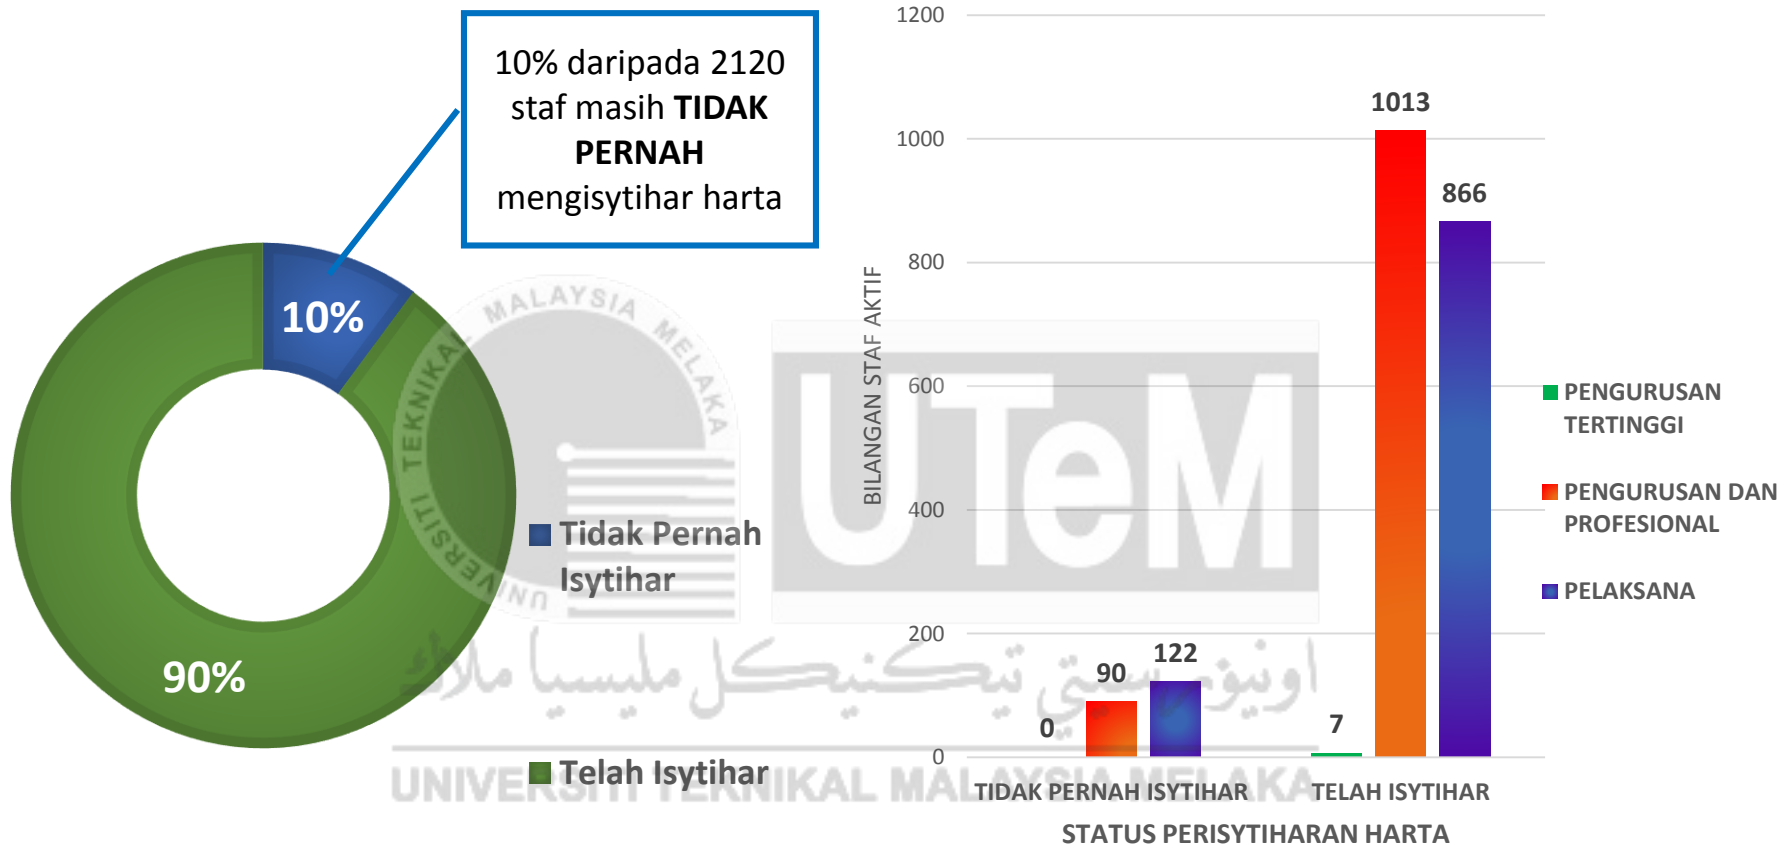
10% daripada 2120 staf masih **TIDAK PERNAH** mengisytihar harta

10%

90%

Tidak Pernah Isytihar

Telah Isytihar

1200
1000
800
600
400
200
0

BILANGAN STAF AKTIF

0
90
122
7
1013
866

TIDAK PERNAH ISYTIHAR
TELAH ISYTIHAR

STATUS PERISYTIHARAN HARTA

PENGURUSAN TERTINGGI
PENGURUSAN DAN PROFESIONAL
PELAKSANA

UNIVERSITI TEKNIKAL MALAYSIA MELAKA
UTeM
اونيورسيتي تيكنيكل مليسيا ملاك